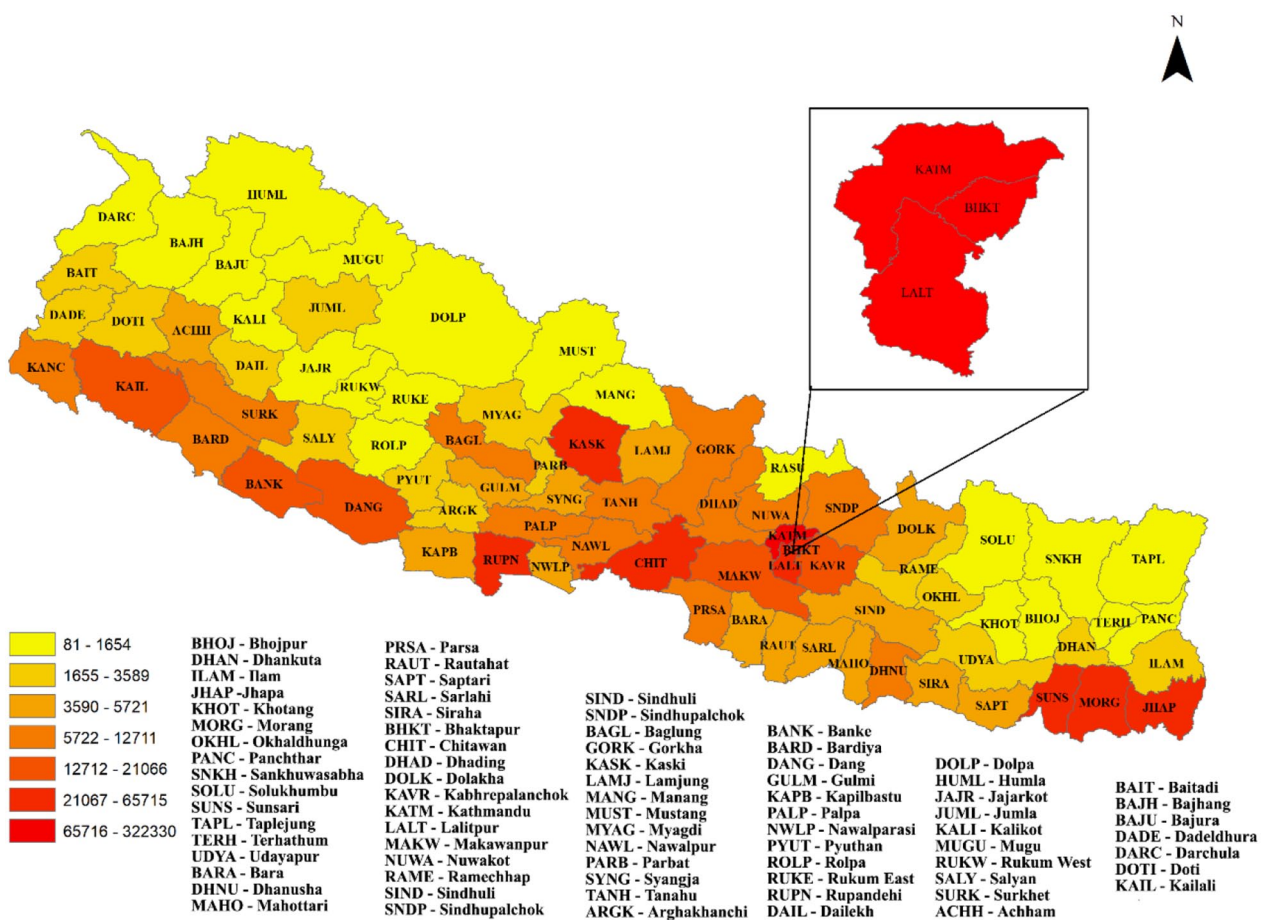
N

KATM
BHKT
LALT

DARC
HUML
BAJH
BAJU
MUGU
BAIT
JUML
DADE
DOTI
ACHH
KALI
DOLP
DAIL
KANC
KAIL
JAJR
MUST
RUKW
RUKE
MANG
SURK
MYAG
BARD
SALY
ROLP
BAGL
KASK
LAMJ
GORK
PARB
RASU
BANK
PYUT
GULM
SYNG
TANH
DHAD
DANG
NUWA
SNDP
ARGK
PALP
DOLK
SOLU
SNKH
TAPL
KAPB
RUPN
NAWL
KATM
BHKT
NWLP
CHIT
LALT
KAVR
MAKW
RAME
OKHL
SIND
PRSA
BARA
KHOT
BHOJ
TERH
PANC
RAUT
SARL
MAHO
DHNU
DHAN
UDYA
ILAM
SIRA
SAPT
SUNS
MORG
JHAP

81 - 1654
1655 - 3589
3590 - 5721
5722 - 12711
12712 - 21066
21067 - 65715
65716 - 322330

BHOJ - Bhojpur
DHAN - Dhankuta
ILAM - Ilam
JHAP -Jhapa
KHOT - Khotang
MORG - Morang
OKHL - Okhaldhunga
PANC - Panchthar
SNKH - Sankhuwasabha
SOLU - Solukhumbu
SUNS - Sunsari
TAPL - Taplejung
TERH - Terhathum
UDYA - Udayapur
BARA - Bara
DHNU - Dhanusha
MAHO - Mahottari

PRSA - Parsa
RAUT - Rautahat
SAPT - Saptari
SARL - Sarlahi
SIRA - Siraha
BHKT - Bhaktapur
CHIT - Chitawan
DHAD - Dhading
DOLK - Dolakha
KAVR - Kabhrepalanchok
KATM - Kathmandu
LALT - Lalitpur
MAKW - Makawanpur
NUWA - Nuwakot
RAME - Ramechhap
SIND - Sindhuli
SNDP - Sindhupalchok

SIND - Sindhuli
SNDP - Sindhupalchok
BAGL - Baglung
GORK - Gorkha
KASK - Kaski
LAMJ - Lamjung
MANG - Manang
MUST - Mustang
MYAG - Myagdi
NAWL - Nawalpur
PARB - Parbat
SYNG - Syangja
TANH - Tanahu
ARGK - Arghakhanchi

BANK - Banke
BARD - Bardiya
DANG - Dang
GULM - Gulmi
KAPB - Kapilbastu
PALP - Palpa
NWLP - Nawalparasi
PYUT - Pyuthan
ROLP - Rolpa
RUKE - Rukum East
RUPN - Rupandehi
DAIL - Dailekh

DOLP - Dolpa
HUML - Humla
JAJR - Jajarkot
JUML - Jumla
KALI - Kalikot
MUGU - Mugu
RUKW - Rukum West
SALY - Salyan
SURK - Surkhet
ACHH - Achham

BAIT - Baitadi
BAJH - Bajhang
BAJU - Bajura
DADE - Dadeldhura
DARC - Darchula
DOTI - Doti
KAIL - Kailali